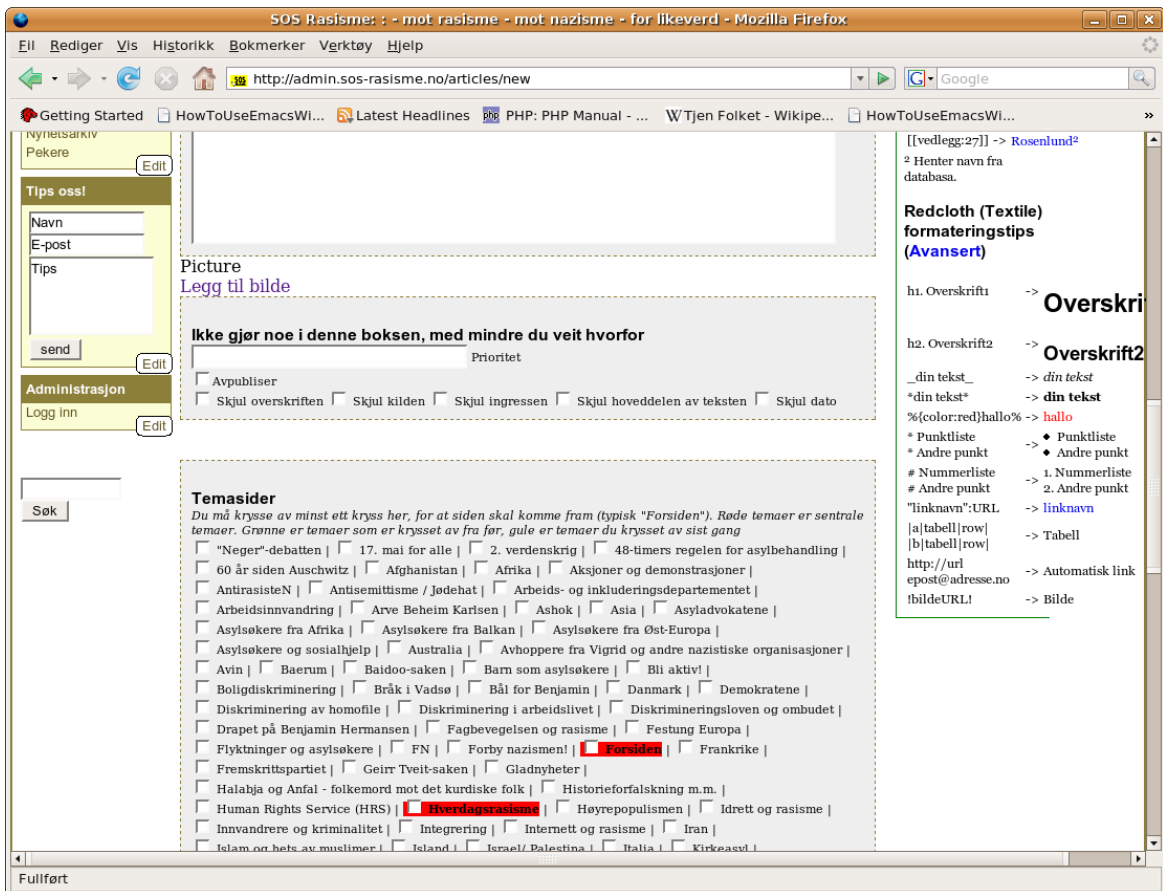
SOS Rasisme: : - mot rasisme - mot nazisme - for likeverd - Mozilla Firefox

Fil Rediger Vis Historikk Bokmerker Verktøy Hjelp

http://admin.sos-rasisme.no/articles/new

Google

Getting Started HowToUseEmacsWi... Latest Headlines PHP: PHP Manual - ... Tjen Folket - Wikipe... HowToUseEmacsWi...

Nyhetsarkiv
Pekere
Edit

Tips oss!
Navn
E-post
Tips
send
Edit

Administrasjon
Logg inn
Edit

Søk

Picture
Legg til bilde

Ikke gjør noe i denne boksen, med mindre du veit hvorfor
Prioritet
Avpubliser
Skjul overskriften Skjul kilden Skjul ingressen Skjul hoveddelen av teksten Skjul dato

Temasider
Du må krysse av minst ett kryss her, for at siden skal komme fram (typisk "Forsiden"). Røde temaer er sentrale temaer. Grønne er temaer som er krysset av fra før, gule er temaer du krysset av sist gang

"Neger"-debatten | 17. mai for alle | 2. verdenskrig | 48-timers regelen for asylbehandling | 60 år siden Auschwitz | Afghanistan | Afrika | Aksjoner og demonstrasjoner | AntirasisteN | Antisemittisme / Jødehat | Arbeids- og inkluderingsdepartementet | Arbeidsinnvandring | Arve Beheim Karlsen | Ashok | Asia | Asyladvokatene | Asylsøkere fra Afrika | Asylsøkere fra Balkan | Asylsøkere fra Øst-Europa | Asylsøkere og sosialhjelp | Australia | Avhoppere fra Vigrid og andre nazistiske organisasjoner | Avin | Baerum | Baidoo-saken | Barn som asylsøkere | Bli aktiv! | Boligdiskriminering | Bråk i Vadsø | Bål for Benjamin | Danmark | Demokratene | Diskriminering av homofile | Diskriminering i arbeidslivet | Diskrimineringsloven og ombudet | Drapet på Benjamin Hermansen | Fagbevegelsen og rasisme | Festung Europa | Flyktninger og asylsøkere | FN | Forby nazismen! | Forsiden | Frankrike | Fremskrittspartiet | Geirr Tveit-saken | Gladnyheter | Halabja og Anfal - folkemord mot det kurdiske folk | Historieforfalskning m.m. | Human Rights Service (HRS) | Hverdagsrasisme | Høyrepopulismen | Idrett og rasisme | Innvandrere og kriminalitet | Integrering | Internett og rasisme | Iran | Islam og hets av muslimer | Island | Israel/ Palestina | Italia | Kirkeasyl |

[[vedlegg:27]] -> Rosenlund²
² Henter navn fra databasa.

Redcloth (Textile) formateringstips (Avansert)

| | | |
|---|---|---|
| h1. Overskrift1 | -> | Overskri |
| h2. Overskrift2 | -> | Overskrift2 |
| _din tekst_ | -> | din tekst |
| *din tekst* | -> | din tekst |
| %{color:red}hallo% | -> | hallo |
| * Punktliste<br>* Andre punkt | -> | Punktliste<br>Andre punkt |
| # Nummerliste<br># Andre punkt | -> | 1. Nummerliste<br>2. Andre punkt |
| "linknavn":URL | -> | linknavn |
| \|a\|tabell\|row\|<br>\|b\|tabell\|row\| | -> | Tabell |
| http://url<br>epost@adresse.no | -> | Automatisk link |
| !bildeURL! | -> | Bilde |

Fullført